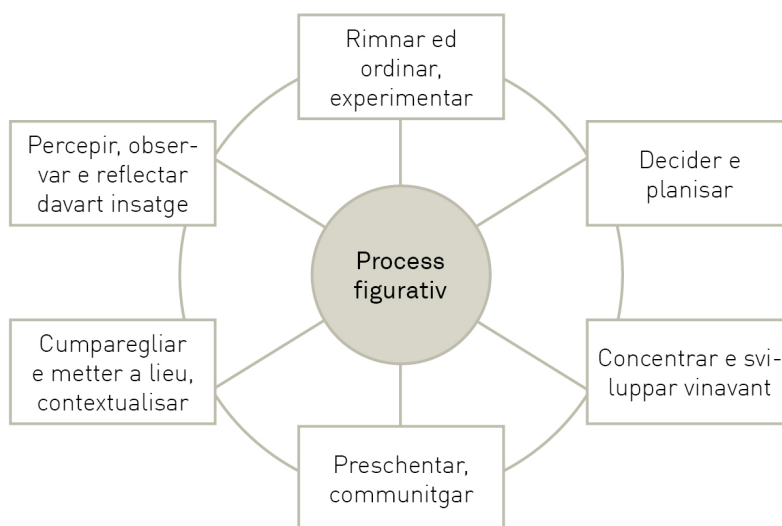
Rimnar ed ordinar, experimentar

Percepir, observar e reflectar davart insatge

Decider e planisar

Process figurativ

Cumparegliar e metter a lieu, contextualisar

Concentrar e sviluppar vinavant

Preschentar, communitgar